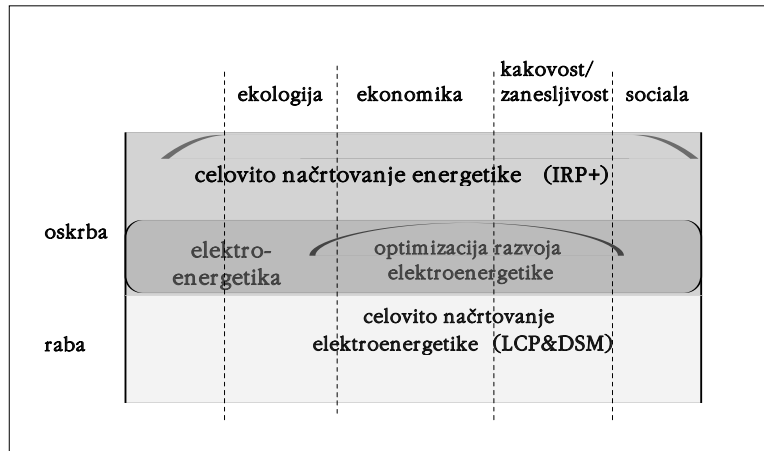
ekologija

ekonomika

kakovost/ zanesljivost

sociala

celovito načrtovanje energetike (IRP+)

oskrba

elektroenergetika

optimizacija razvoja elektroenergetike

raba

celovito načrtovanje elektroenergetike (LCP&DSM)